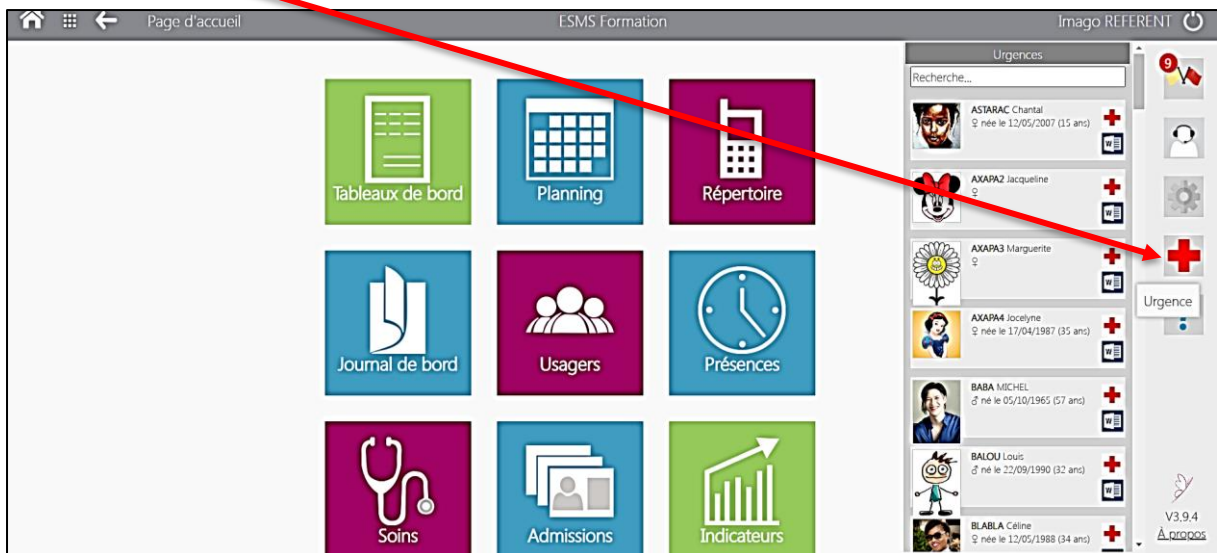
Page d'accueil

ESMS Formation

Imago REFERENT

Tableaux de bord

Planning

Répertoire

Journal de bord

Usagers

Présences

Soins

Admissions

Indicateurs

Urgences

Recherche...

ASTARAC Chantal
♀ née le 12/05/2007 (15 ans)

AXAPA2 Jacqueline
♀

AXAPA3 Marguerite
♀

AXAPA4 Jocelyne
♀ née le 17/04/1987 (35 ans)

BABA MICHEL
♂ né le 05/10/1965 (57 ans)

BALOU Louis
♂ né le 22/09/1990 (32 ans)

BLABLA Céline
♀ née le 12/05/1988 (34 ans)

9

Urgence

V3.9.4
À propos